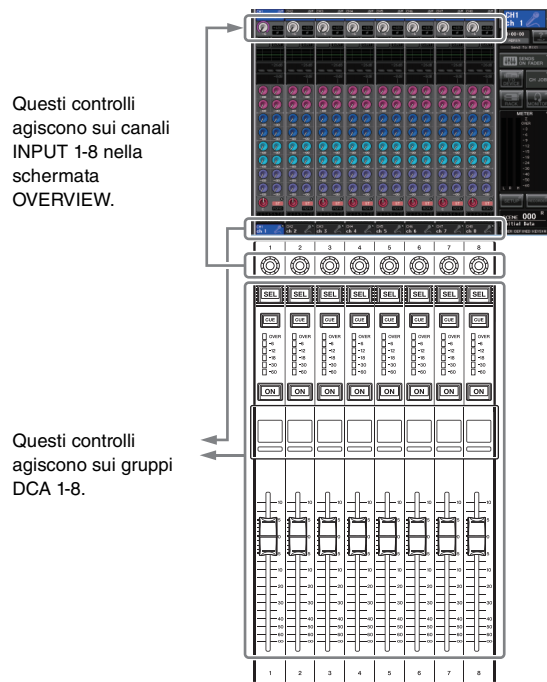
Questi controlli agiscono sui canali INPUT 1-8 nella schermata OVERVIEW.

Questi controlli agiscono sui gruppi DCA 1-8.

CH1
ch 1

SENDS ON FADER

METER

000

ch 1 ch 2 ch 3 ch 4 ch 5 ch 6 ch 7 ch 8

1 2 3 4 5 6 7 8

SEL SEL SEL SEL SEL SEL SEL SEL

CUE CUE CUE CUE CUE CUE CUE CUE

OVER
-6
-12
-18
-30
-50

ON ON ON ON ON ON ON ON

10
5
0
5
10
15
20
30
40
50
60

1 2 3 4 5 6 7 8